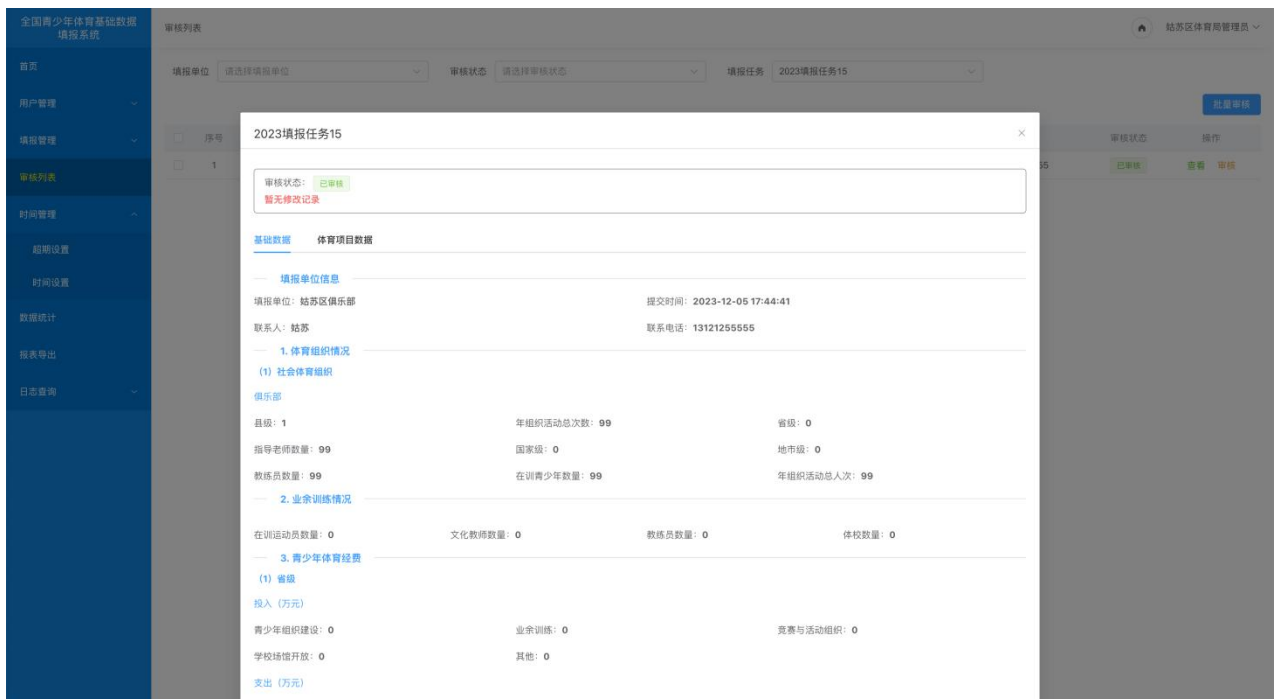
全国青少年体育基础数据填报系统

首页
用户管理
填报管理
审核列表
时间管理
超期设置
时间设置
数据统计
报表导出
日志查询

审核列表

姑苏区体育局管理员

填报单位 请选择填报单位
审核状态 请选择审核状态
填报任务 2023填报任务15

批量审核

序号
1

审核状态
操作
已审核
查看 审核

2023填报任务15

审核状态： 已审核
暂无修改记录

基础数据 体育项目数据

填报单位信息
填报单位：姑苏区俱乐部
提交时间：2023-12-05 17:44:41
联系人：姑苏
联系电话：13121255555

1. 体育组织情况
(1) 社会体育组织
俱乐部

| 县级：1 | 年组织活动总次数：99 | 省级：0 |
|---|---|---|
| 指导老师数量：99 | 国家级：0 | 地市级：0 |
| 教练员数量：99 | 在训青少年数量：99 | 年组织活动总人次：99 |

2. 业余训练情况

| 在训运动员数量：0 | 文化教师数量：0 | 教练员数量：0 | 体校数量：0 |
|---|---|---|---|

3. 青少年体育经费
(1) 省级
投入（万元）

| 青少年组织建设：0 | 业余训练：0 | 竞赛与活动组织：0 |
|---|---|---|
| 学校场馆开放：0 | 其他：0 | |

支出（万元）